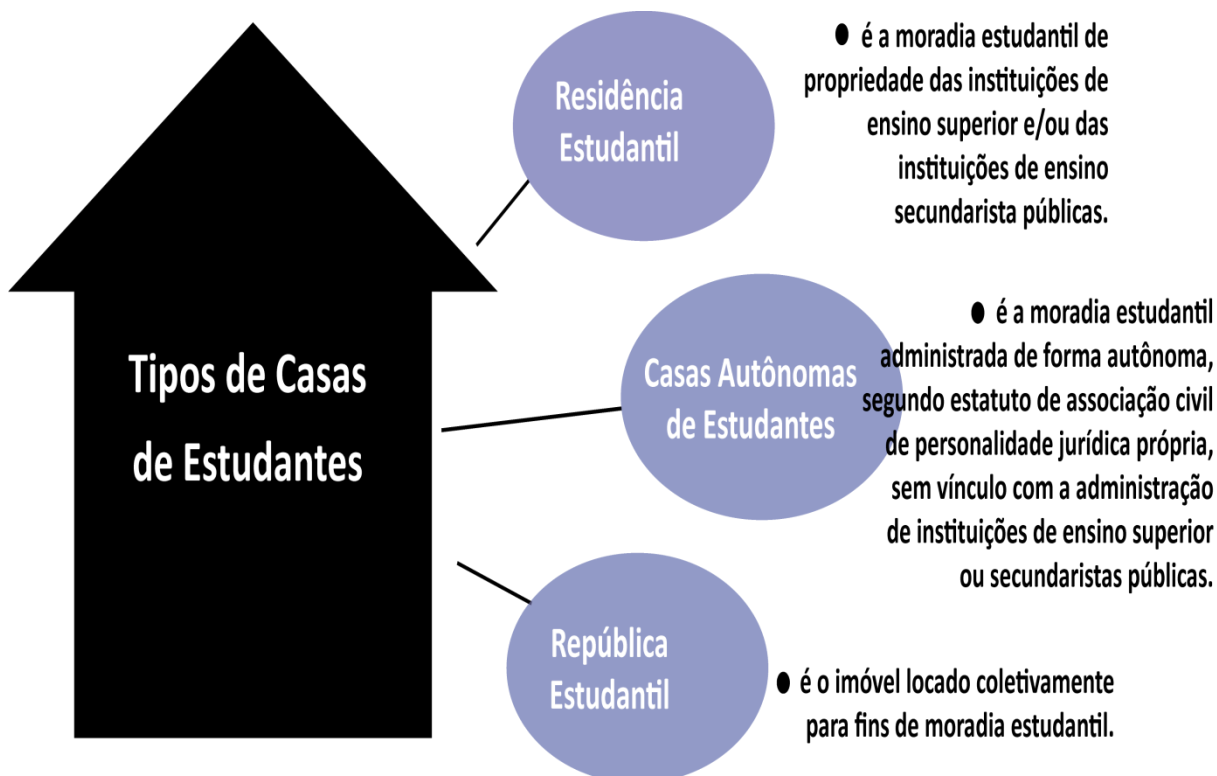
Tipos de Casas de Estudantes

Residência Estudantil

● é a moradia estudantil de propriedade das instituições de ensino superior e/ou das instituições de ensino secundarista públicas.

Casas Autônomas de Estudantes

● é a moradia estudantil administrada de forma autônoma, segundo estatuto de associação civil de personalidade jurídica própria, sem vínculo com a administração de instituições de ensino superior ou secundaristas públicas.

República Estudantil

● é o imóvel locado coletivamente para fins de moradia estudantil.